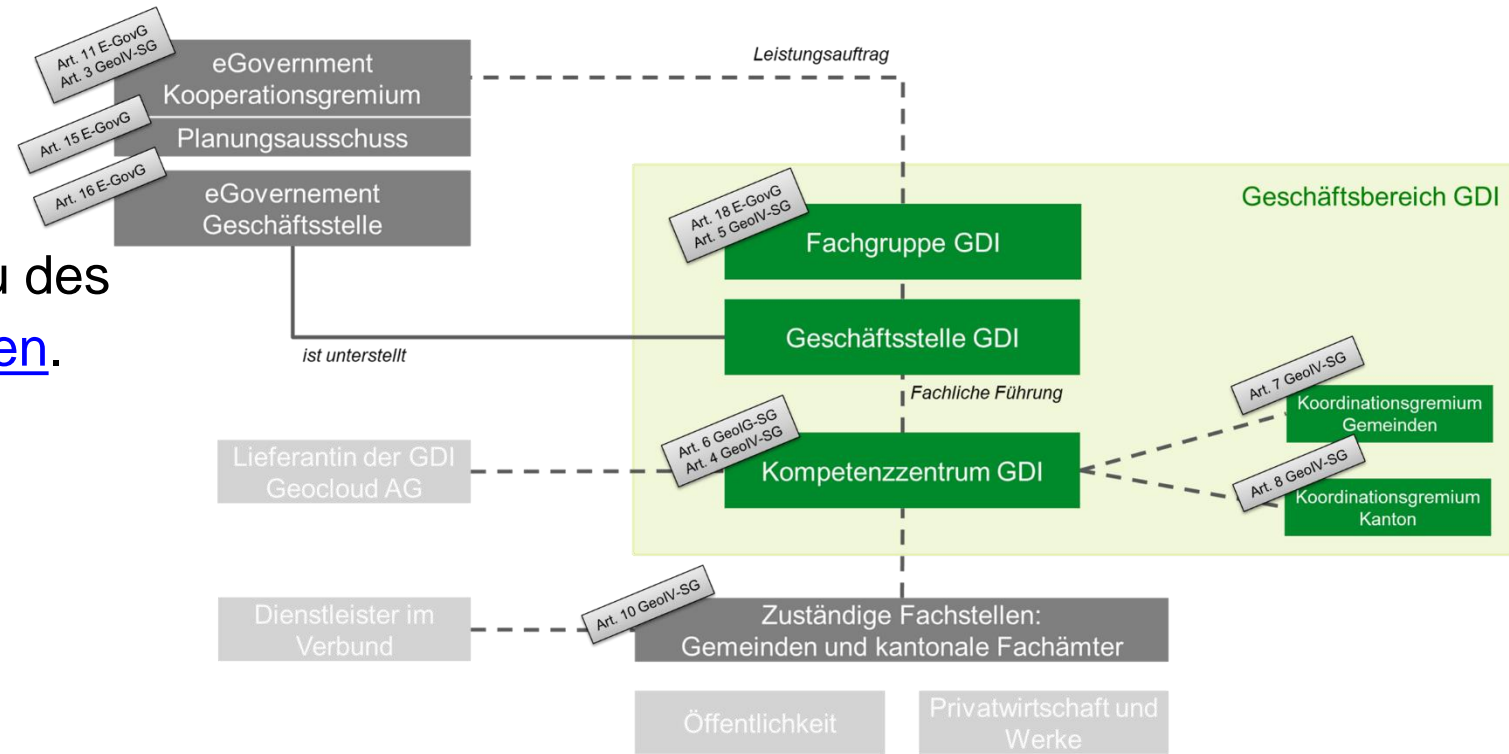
Art. 11 E-GovG
Art. 3 GeoIV-SG

eGovernment Kooperationsgremium

Art. 15 E-GovG

Planungsausschuss

Art. 16 E-GovG

eGovernement Geschäftsstelle

u des

en.

Leistungsauftrag

Geschäftsbereich GDI

Art. 18 E-GovG
Art. 5 GeoIV-SG

Fachgruppe GDI

ist unterstellt

Geschäftsstelle GDI

Fachliche Führung

Art. 7 GeoIV-SG

Koordinationsgremium Gemeinden

Art. 6 GeoIG-SG
Art. 4 GeoIV-SG

Lieferantin der GDI Geocloud AG

Kompetenzzentrum GDI

Art. 8 GeoIV-SG

Koordinationsgremium Kanton

Dienstleister im Verbund

Art. 10 GeoIV-SG

Zuständige Fachstellen: Gemeinden und kantonale Fachämter

Öffentlichkeit

Privatwirtschaft und Werke